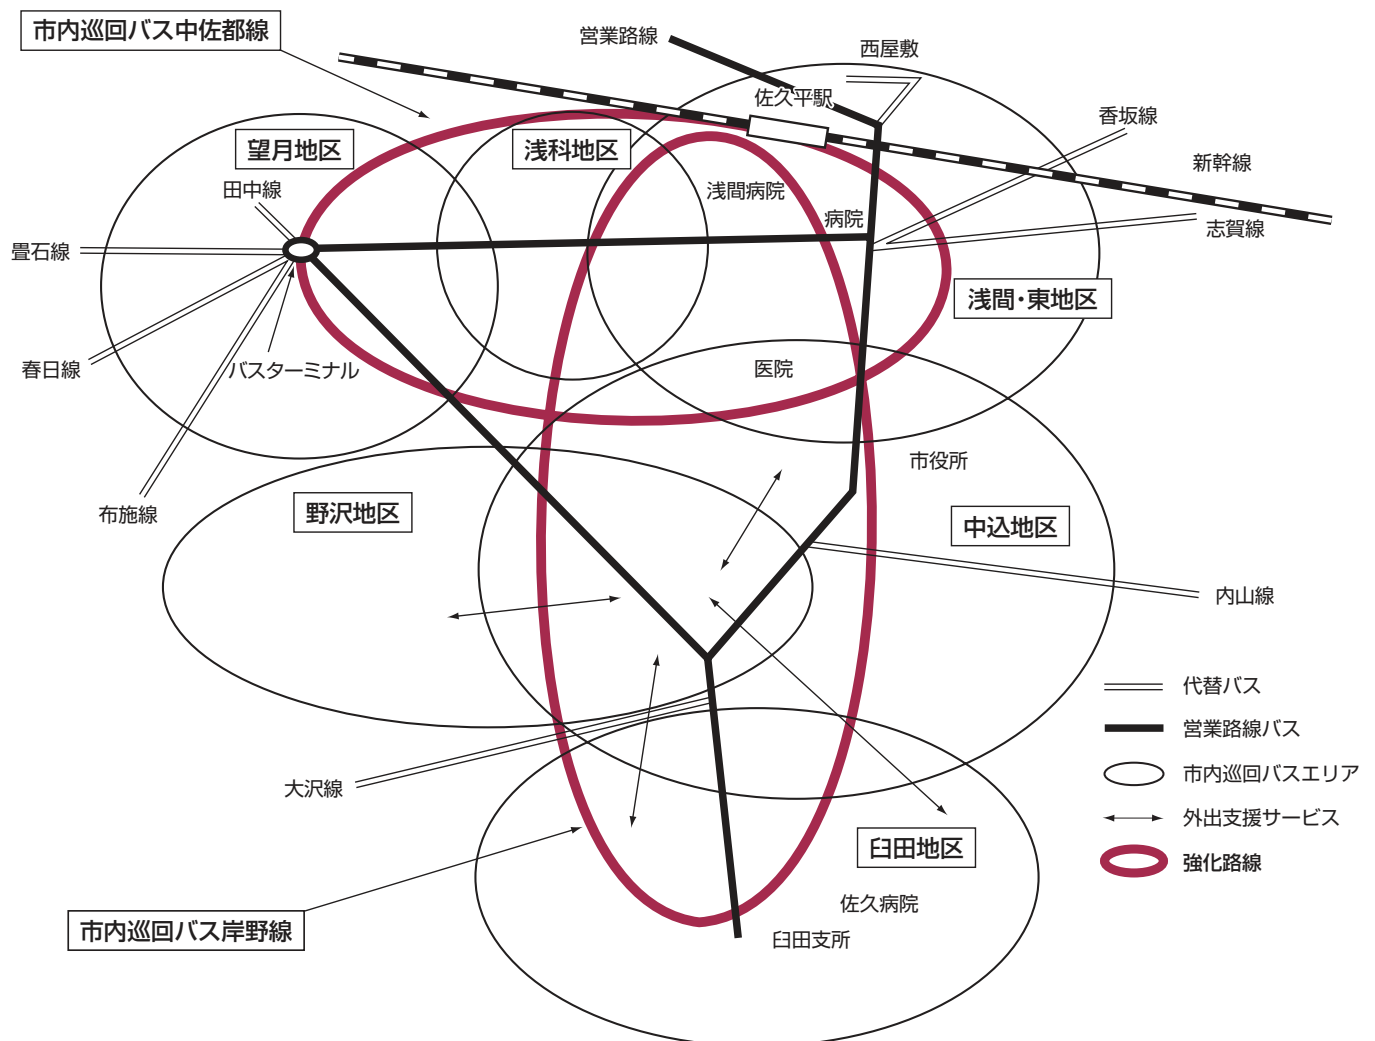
市内巡回バス中佐都線

営業路線

西屋敷

佐久平駅

香坂線

新幹線

望月地区

浅科地区

田中線

浅間病院

病院

志賀線

畳石線

浅間・東地区

春日線

バスターミナル

医院

市役所

布施線

野沢地区

中込地区

内山線

代替バス

営業路線バス

市内巡回バスエリア

大沢線

外出支援サービス

強化路線

臼田地区

佐久病院

臼田支所

市内巡回バス岸野線